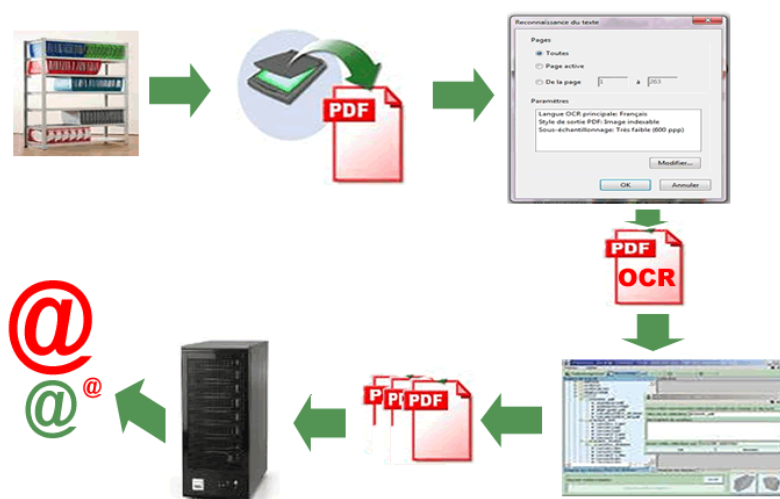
PDF

Reconnaissance du texte

Pages

Toutes

Page active

De la page 1 à 263

Paramètres

Langue OCR principale: Français
Style de sortie PDF: Image indexable
Sous-échantillonnage: Très faible (600 ppp)

Modifier...

OK

Annuler

PDF
OCR

PDF

@
@ @